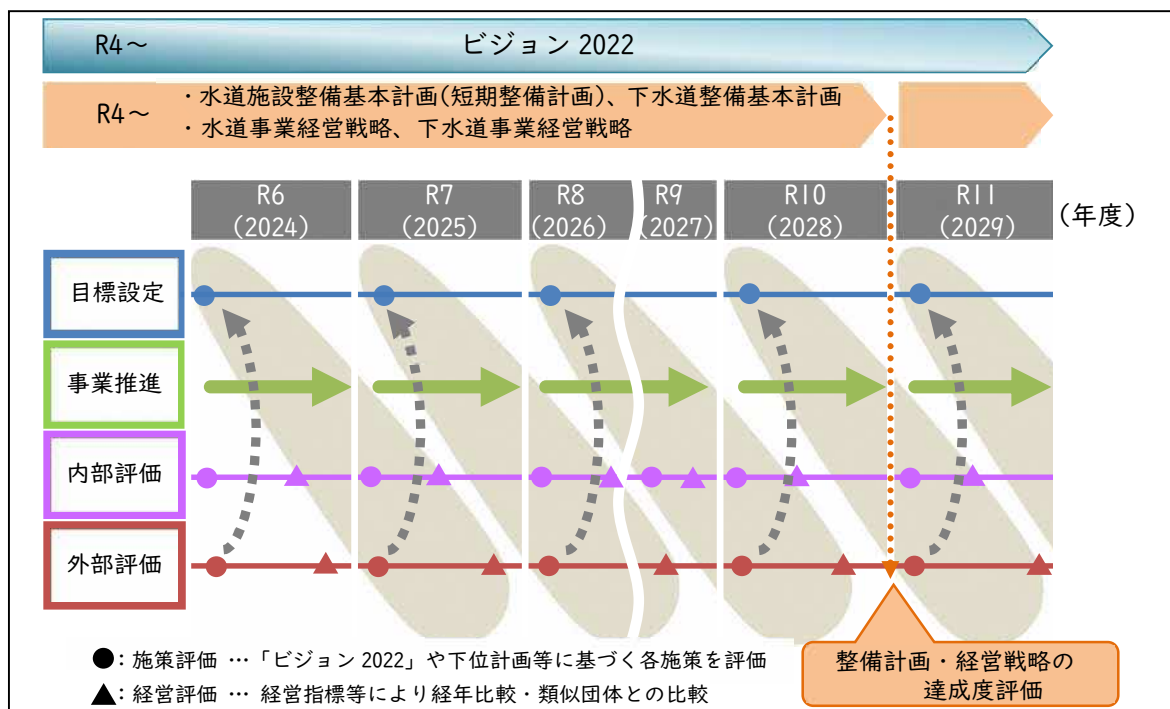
R4～ ビジョン 2022

R4～ ・水道施設整備基本計画(短期整備計画)、下水道整備基本計画
・水道事業経営戦略、下水道事業経営戦略

| R6 (2024) | R7 (2025) | R8 (2026) | R9 (2027) | R10 (2028) | R11 (2029) | (年度) |
|---|---|---|---|---|---|---|

目標設定

事業推進

内部評価

外部評価

●：施策評価 …「ビジョン 2022」や下位計画等に基づく各施策を評価

▲：経営評価 … 経営指標等により経年比較・類似団体との比較

整備計画・経営戦略の達成度評価